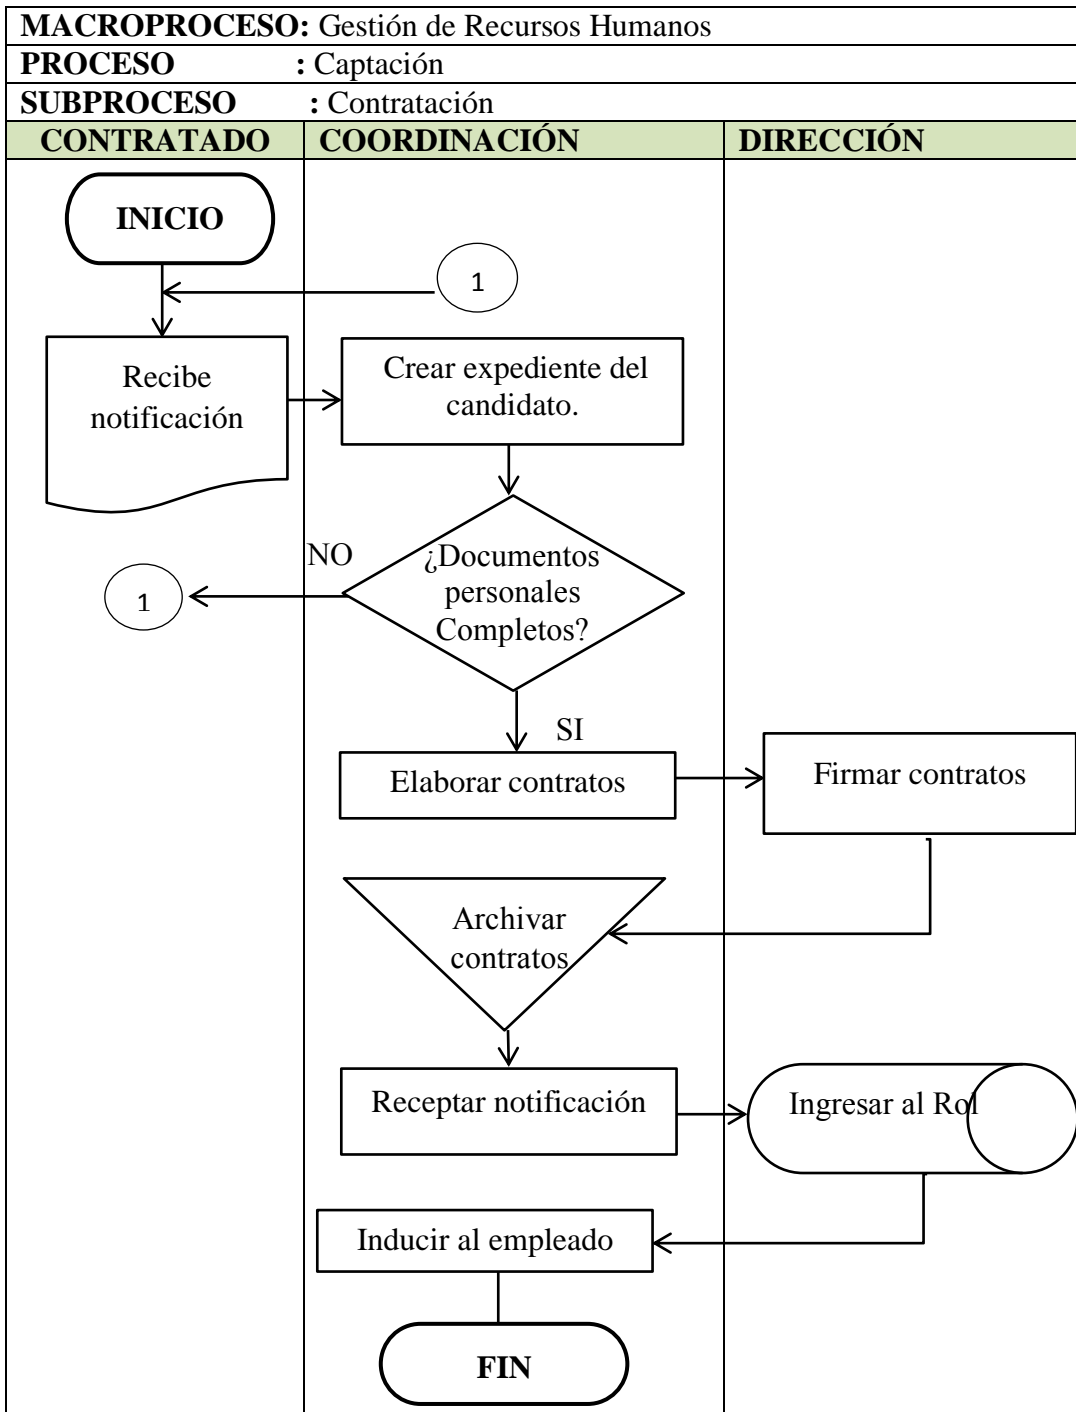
MACROPROCESO: Gestión de Recursos Humanos
PROCESO : Captación
SUBPROCESO : Contratación

| CONTRATADO | COORDINACIÓN | DIRECCIÓN |
|---|---|---|

INICIO

1

Recibe notificación

Crear expediente del candidato.

NO

¿Documentos personales Completos?

1

SI

Elaborar contratos

Firmar contratos

Archivar contratos

Receptar notificación

Ingresar al Rol

Inducir al empleado

FIN